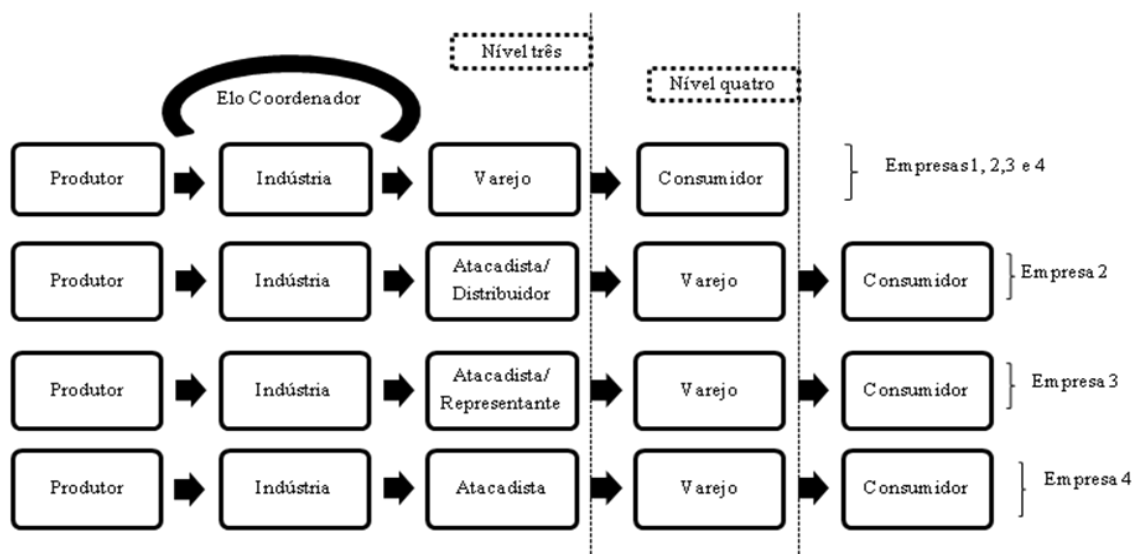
Nível três

Elo Coordenador

Nível quatro

Produtor
Indústria
Varejo
Consumidor
Empresas 1, 2,3 e 4

Produtor
Indústria
Atacadista/ Distribuidor
Varejo
Consumidor
Empresa 2

Produtor
Indústria
Atacadista/ Representante
Varejo
Consumidor
Empresa 3

Produtor
Indústria
Atacadista
Varejo
Consumidor
Empresa 4